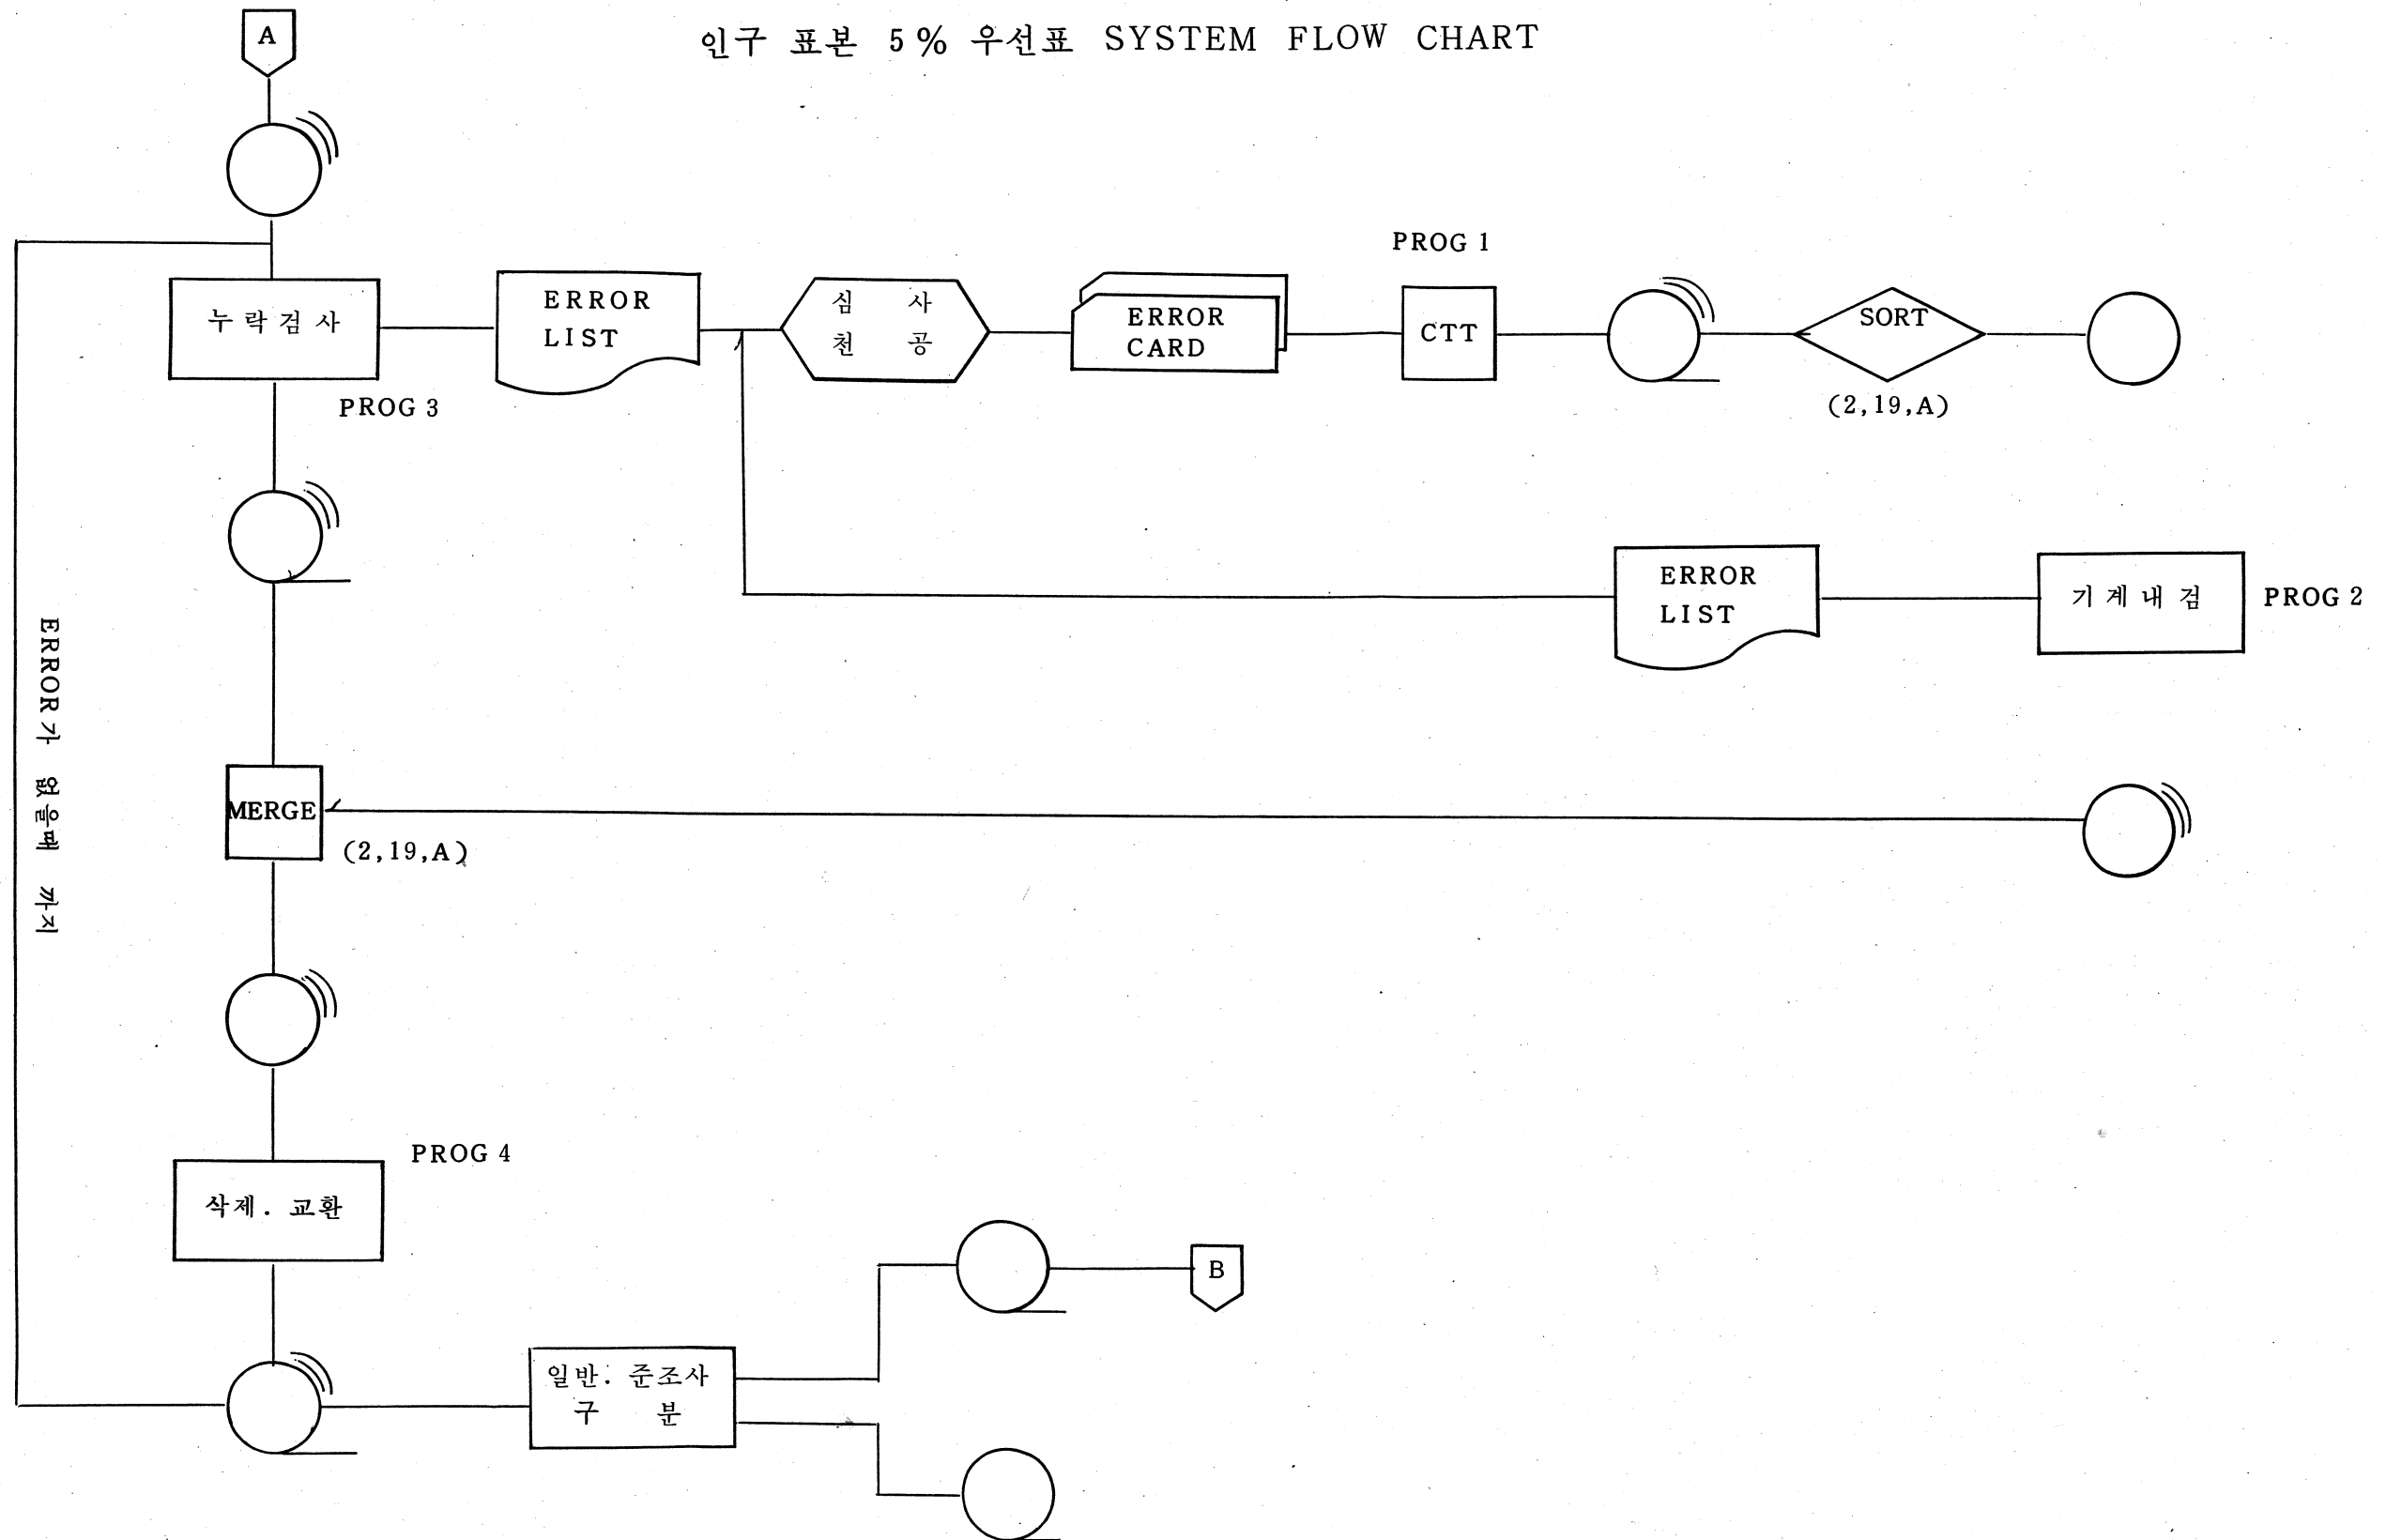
인구 표본 5% 우선표 SYSTEM FLOW CHART

A

누락검사

PROG 3

ERROR LIST

심사 천공

ERROR CARD

PROG 1

CTT

SORT

(2,19,A)

ERROR LIST

기계내검

PROG 2

ERROR가 없을때 까지

MERGE

(2,19,A)

PROG 4

삭제. 교환

일반. 준조사 구분

B